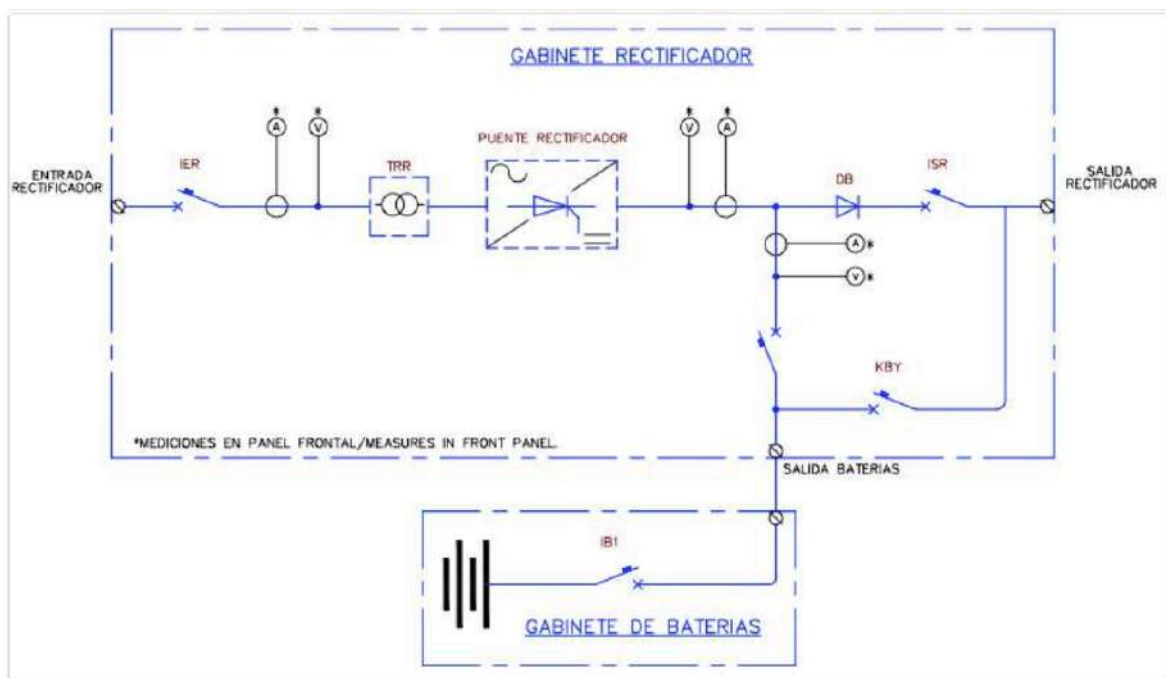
GABINETE RECTIFICADOR

ENTRADA RECTIFICADOR

IER

A *

V *

TRR

PUENTE RECTIFICADOR

V *

A *

DB

ISR

SALIDA RECTIFICADOR

A *

V *

KBY

*MEDICIONES EN PANEL FRONTAL/MEASURES IN FRONT PANEL.

SALIDA BATERIAS

IB1

GABINETE DE BATERIAS